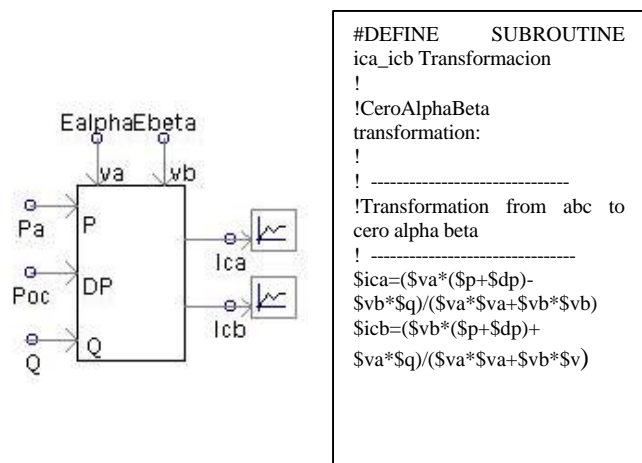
EalphaEbeta

va

vb

Pa

P

Poc

DP

Q

Q

Ica

Icb

#DEFINE SUBROUTINE ica_icb Transformacion
!
!CeroAlphaBeta transformation:
!
! ------------------------------
!Transformation from abc to cero alpha beta
! ------------------------------
$ica=($va*($p+$dp)-$vb*$q)/($va*$va+$vb*$vb)
$icb=($vb*($p+$dp)+$va*$q)/($va*$va+$vb*$v)